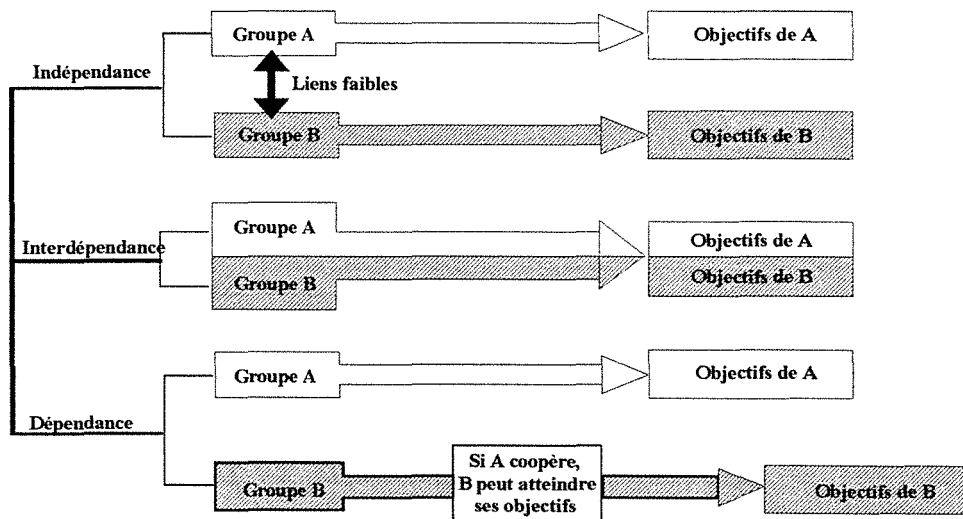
Indépendance

Groupe A

Objectifs de A

Liens faibles

Groupe B

Objectifs de B

Interdépendance

Groupe A

Groupe B

Objectifs de A

Objectifs de B

Dépendance

Groupe A

Objectifs de A

Groupe B

Si A coopère, B peut atteindre ses objectifs

Objectifs de B